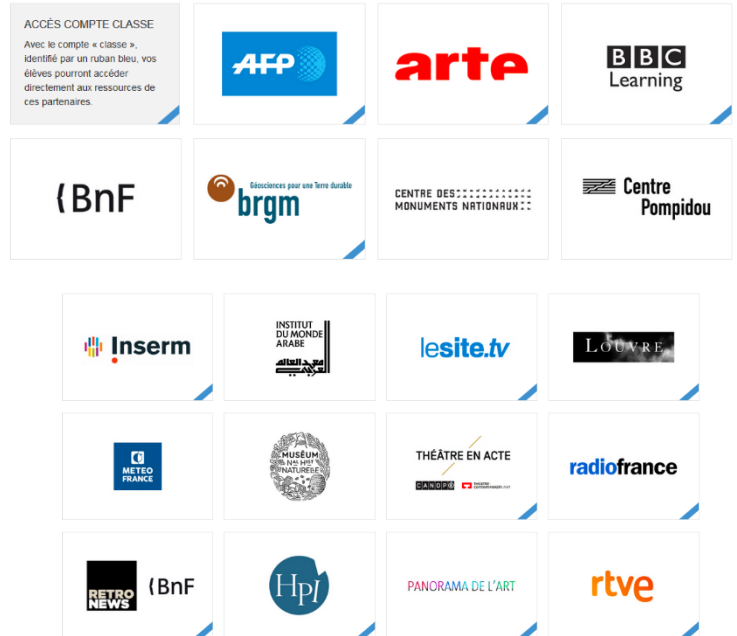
ACCÈS COMPTE CLASSE

Avec le compte « classe », identifié par un ruban bleu, vos élèves pourront accéder directement aux ressources de ces partenaires.

AFP

arte

BBC Learning

BnF

brgm Géosciences pour une Terre durable

CENTRE DES MONUMENTS NATIONAUX

Centre Pompidou

Inserm

INSTITUT DU MONDE ARABE

lesite.tv

LOUVRE

METEO FRANCE

MUSÉUM NAL HIST NATURELLE

THÉÂTRE EN ACTE

CANOPÉ

radiofrance

RETRO NEWS

BnF

HPI

PANORAMA DE L'ART

rtve